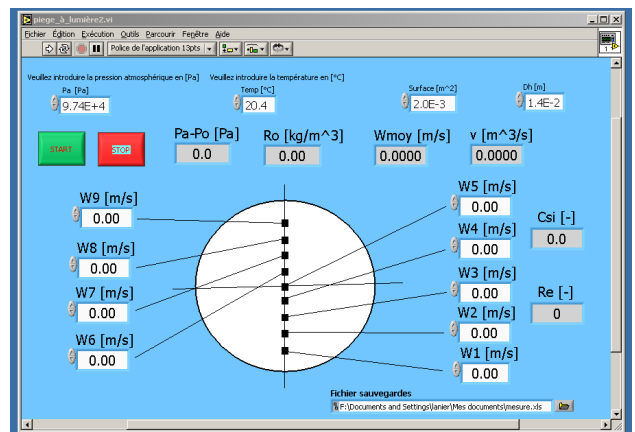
piege_à_lumière2.vi

Fichier Édition Exécution Outils Parcourir Fenêtre Aide

Police de l'application 13pts

Veuillez introduire la pression atmosphérique en [Pa]
Pa [Pa]
9.74E+4

Veuillez introduire la température en [°C]
Temp [°C]
20.4

Surface [m^2]
2.0E-3

Dh [m]
1.4E-2

START

STOP

Pa-Po [Pa]
0.0

Ro [kg/m^3]
0.00

Wmoy [m/s]
0.0000

v [m^3/s]
0.0000

W9 [m/s]
0.00

W8 [m/s]
0.00

W7 [m/s]
0.00

W6 [m/s]
0.00

W5 [m/s]
0.00

W4 [m/s]
0.00

W3 [m/s]
0.00

W2 [m/s]
0.00

W1 [m/s]
0.00

Csi [-]
0.0

Re [-]
0

Fichier sauvegardes
F:\Documents and Settings\Janier\Mes documents\mesure.xls